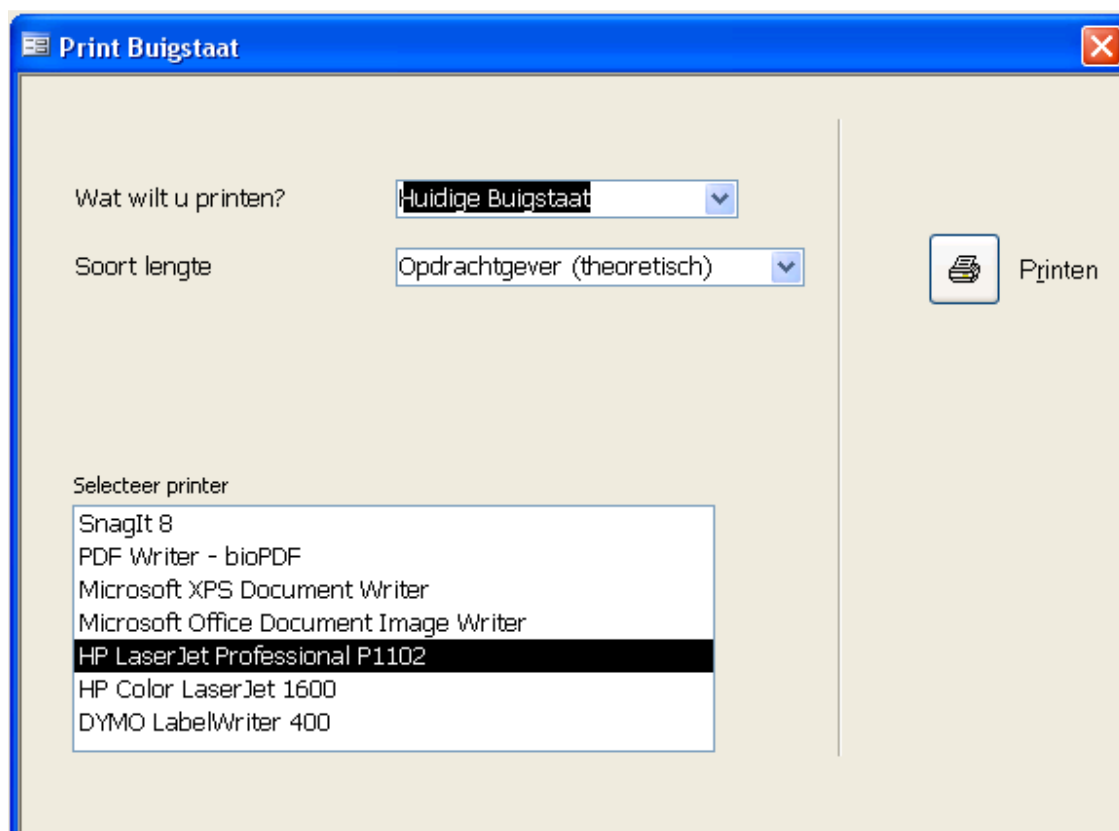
Print Buigstaat

Wat wilt u printen?
Huidige Buigstaat

Soort lengte
Opdrachtgever (theoretisch)

Printen

Selecteer printer
SnagIt 8
PDF Writer - bioPDF
Microsoft XPS Document Writer
Microsoft Office Document Image Writer
HP LaserJet Professional P1102
HP Color LaserJet 1600
DYMO LabelWriter 400